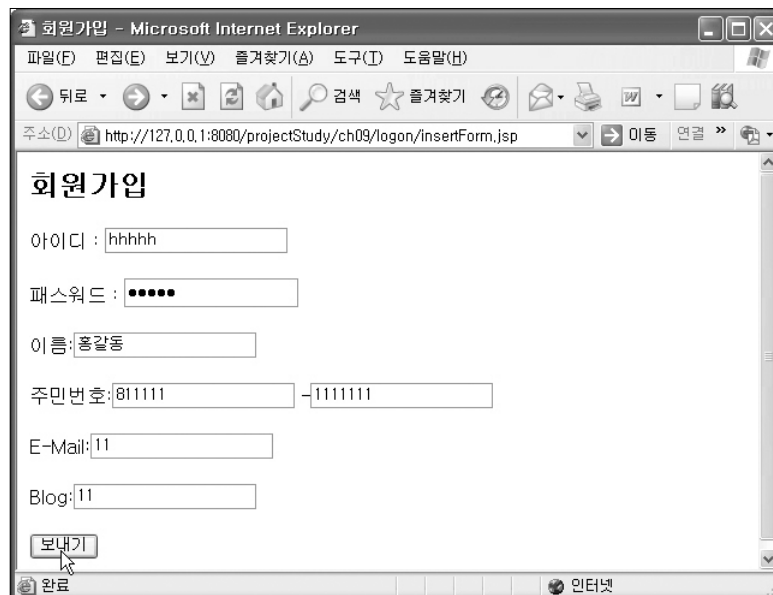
회원가입 - Microsoft Internet Explorer

파일(F) 편집(E) 보기(V) 즐겨찾기(A) 도구(T) 도움말(H)

뒤로 · 검색 즐겨찾기

주소(D) http://127.0.0.1:8080/projectStudy/ch09/logon/insertForm.jsp 이동 연결 »

회원가입

아이디 : hhhhh

패스워드 : •••••

이름: 홍길동

주민번호: 811111 - 1111111

E-Mail: 11

Blog: 11

보내기

완료 인터넷